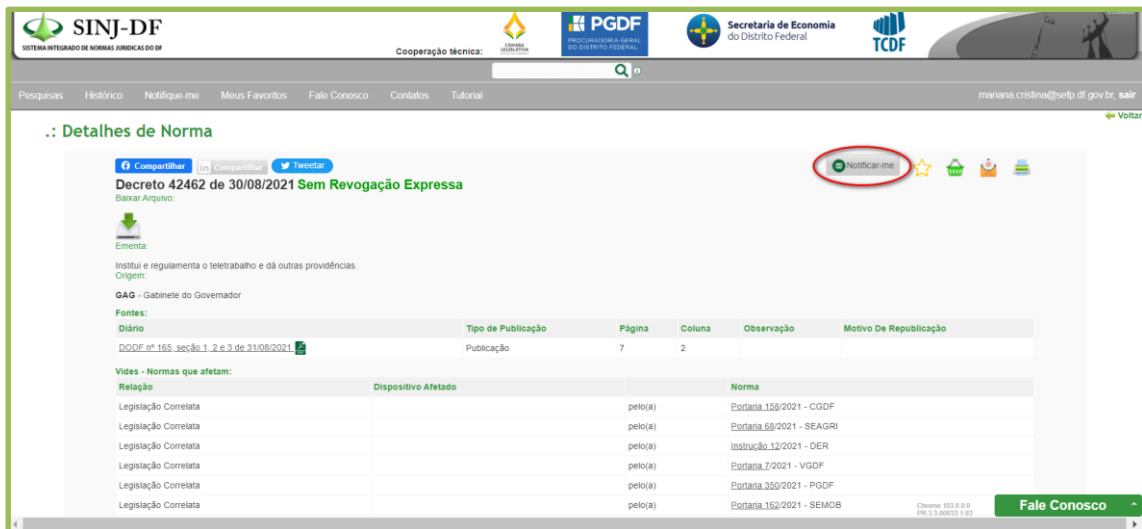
SINJ-DF
SISTEMA INTEGRADO DE NORMAS JURÍDICAS DO DF

Cooperação técnica:
CÂMARA LEGISLATIVA
PGDF
PROCURADORIA-GERAL DO DISTRITO FEDERAL
Secretaria de Economia do Distrito Federal
TCDF

Pesquisas Histórico Notifique-me Meus Favoritos Fale Conosco Contatos Tutorial
mariana.cristina@sefp.df.gov.br, sair

.: Detalhes de Norma
Voltar

Compartilhar Compartilhar Tweetar
Notificar-me

Decreto 42462 de 30/08/2021 Sem Revogação Expressa
Baixar Arquivo:

Ementa:
Institui e regulamenta o teletrabalho e dá outras providências.
Origem:

GAG - Gabinete do Governador

Fontes:

| Diário | Tipo de Publicação | Página | Coluna | Observação | Motivo De Republicação |
|---|---|---|---|---|---|
| DODF nº 165, seção 1, 2 e 3 de 31/08/2021 | Publicação | 7 | 2 | | |

Vides - Normas que afetam:

| Relação | Dispositivo Afetado | | Norma |
|---|---|---|---|
| Legislação Correlata | | pelo(a) | Portaria 158/2021 - CGDF |
| Legislação Correlata | | pelo(a) | Portaria 68/2021 - SEAGRI |
| Legislação Correlata | | pelo(a) | Instrução 12/2021 - DER |
| Legislação Correlata | | pelo(a) | Portaria 7/2021 - VGDF |
| Legislação Correlata | | pelo(a) | Portaria 350/2021 - PGDF |
| Legislação Correlata | | pelo(a) | Portaria 162/2021 - SEMOB |

Chrome 103.0.0.0
PR.3.3.00033.1.93
Fale Conosco